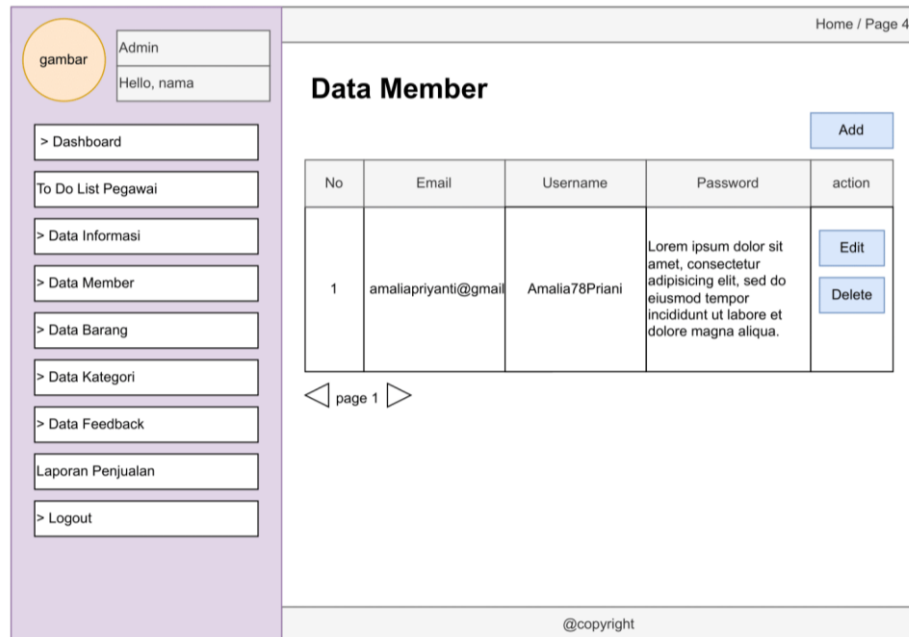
gambar

Admin

Hello, nama

> Dashboard

To Do List Pegawai

> Data Informasi

> Data Member

> Data Barang

> Data Kategori

> Data Feedback

Laporan Penjualan

> Logout

Home / Page 4

Data Member

Add

| No | Email | Username | Password | action |
|---|---|---|---|---|
| 1 | amaliapriyanti@gmail | Amalia78Priani | Lorem ipsum dolor sit amet, consectetur adipisicing elit, sed do eiusmod tempor incididunt ut labore et dolore magna aliqua. | Edit Delete |

page 1

@copyright